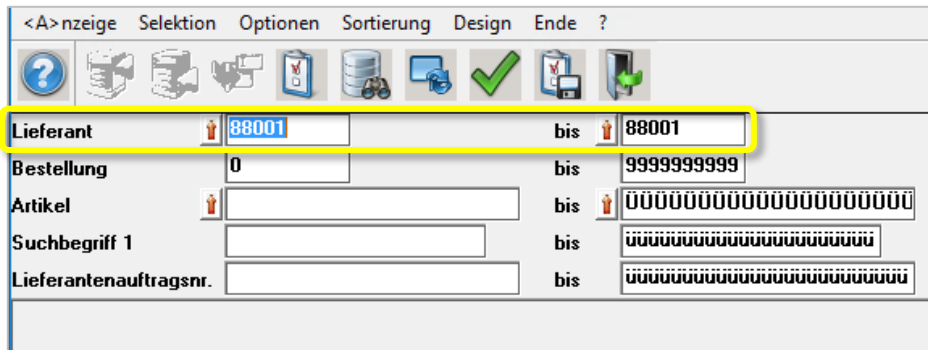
<A>nzeige Selektion Optionen Sortierung Design Ende ?

| | | | |
|---|---|---|---|
| Lieferant | 88001 | bis | 88001 |
| Bestellung | 0 | bis | 9999999999 |
| Artikel | | bis | ÜÜÜÜÜÜÜÜÜÜÜÜÜÜÜÜÜÜÜÜ |
| Suchbegriff 1 | | bis | üüüüüüüüüüüüüüüüüüüüü |
| Lieferantenauftragsnr. | | bis | üüüüüüüüüüüüüüüüüüüüüüü |